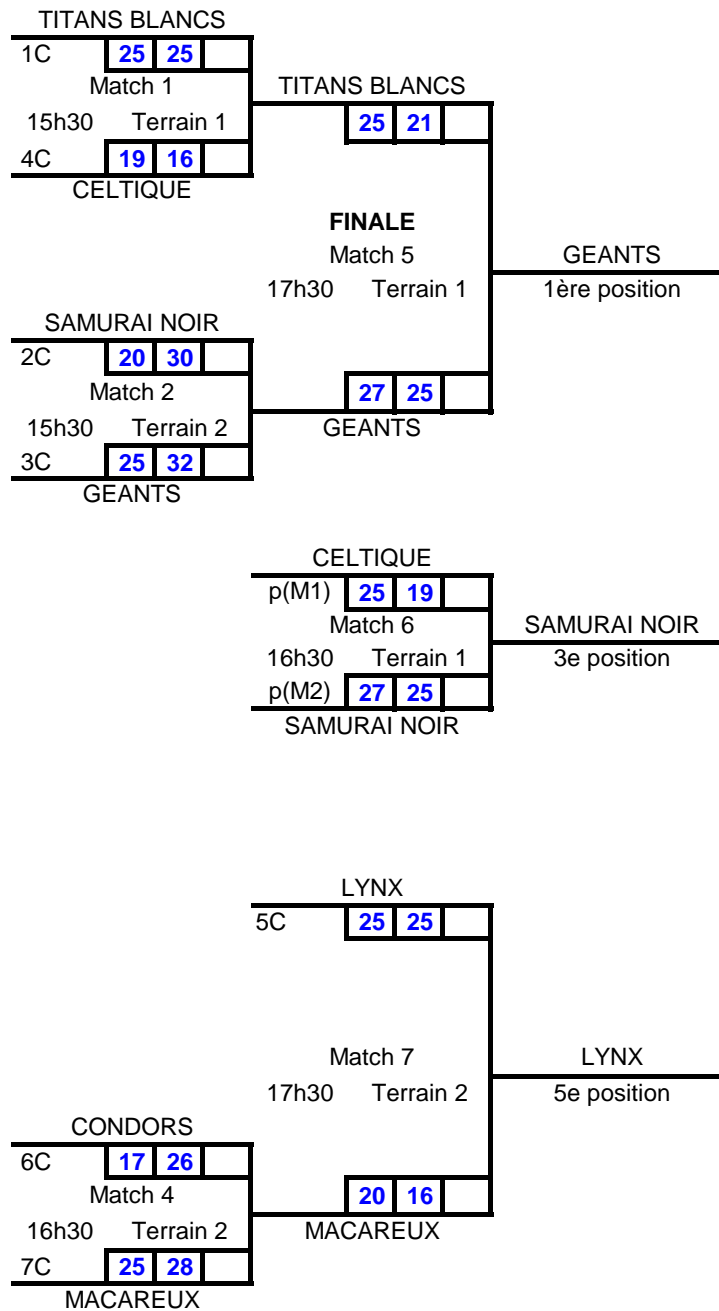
TITANS BLANCS
1C 25 25
Match 1
15h30 Terrain 1
4C 19 16
CELTIQUE

TITANS BLANCS
25 21

FINALE
Match 5
17h30 Terrain 1

GEANTS
1ère position

SAMURAI NOIR
2C 20 30
Match 2
15h30 Terrain 2
3C 25 32
GEANTS

27 25
GEANTS

CELTIQUE
p(M1) 25 19
Match 6
16h30 Terrain 1
p(M2) 27 25
SAMURAI NOIR

SAMURAI NOIR
3e position

LYNX
5C 25 25

Match 7
17h30 Terrain 2

LYNX
5e position

CONDORS
6C 17 26
Match 4
16h30 Terrain 2
7C 25 28
MACAREUX

20 16
MACAREUX